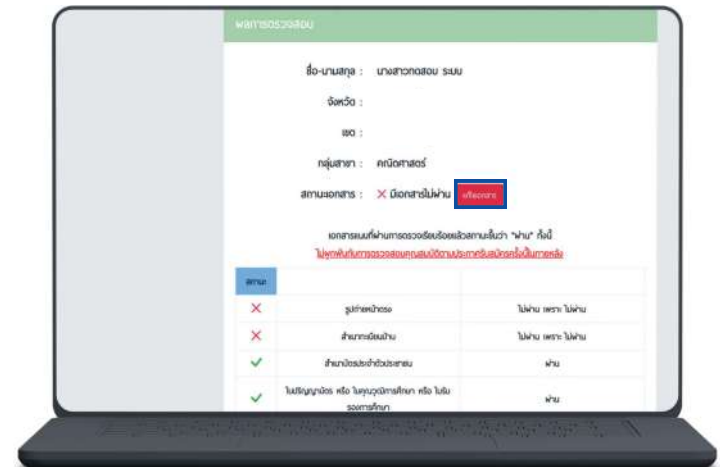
ผลการตรวจสอบ

ชื่อ-นามสกุล : นางสาวทดสอบ ระบบ

จังหวัด :

เขต :

กลุ่มสาขา : คณิตศาสตร์

สถานะเอกสาร : ✕ มีเอกสารไม่ผ่าน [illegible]

เอกสารแนบที่ผ่านการตรวจเรียบร้อยแล้วสถานะขึ้นว่า "ผ่าน" ทั้งนี้

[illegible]

| สถานะ | | |
|---|---|---|
| ✕ | รูปถ่ายหน้าตรง | ไม่ผ่าน เพราะ ไม่ผ่าน |
| ✕ | สำเนาทะเบียนบ้าน | ไม่ผ่าน เพราะ ไม่ผ่าน |
| ✓ | สำเนาบัตรประจำตัวประชาชน | ผ่าน |
| ✓ | ใบปริญญาบัตร หรือ ใบคุณวุฒิการศึกษา หรือ ใบรับรองการศึกษา | ผ่าน |